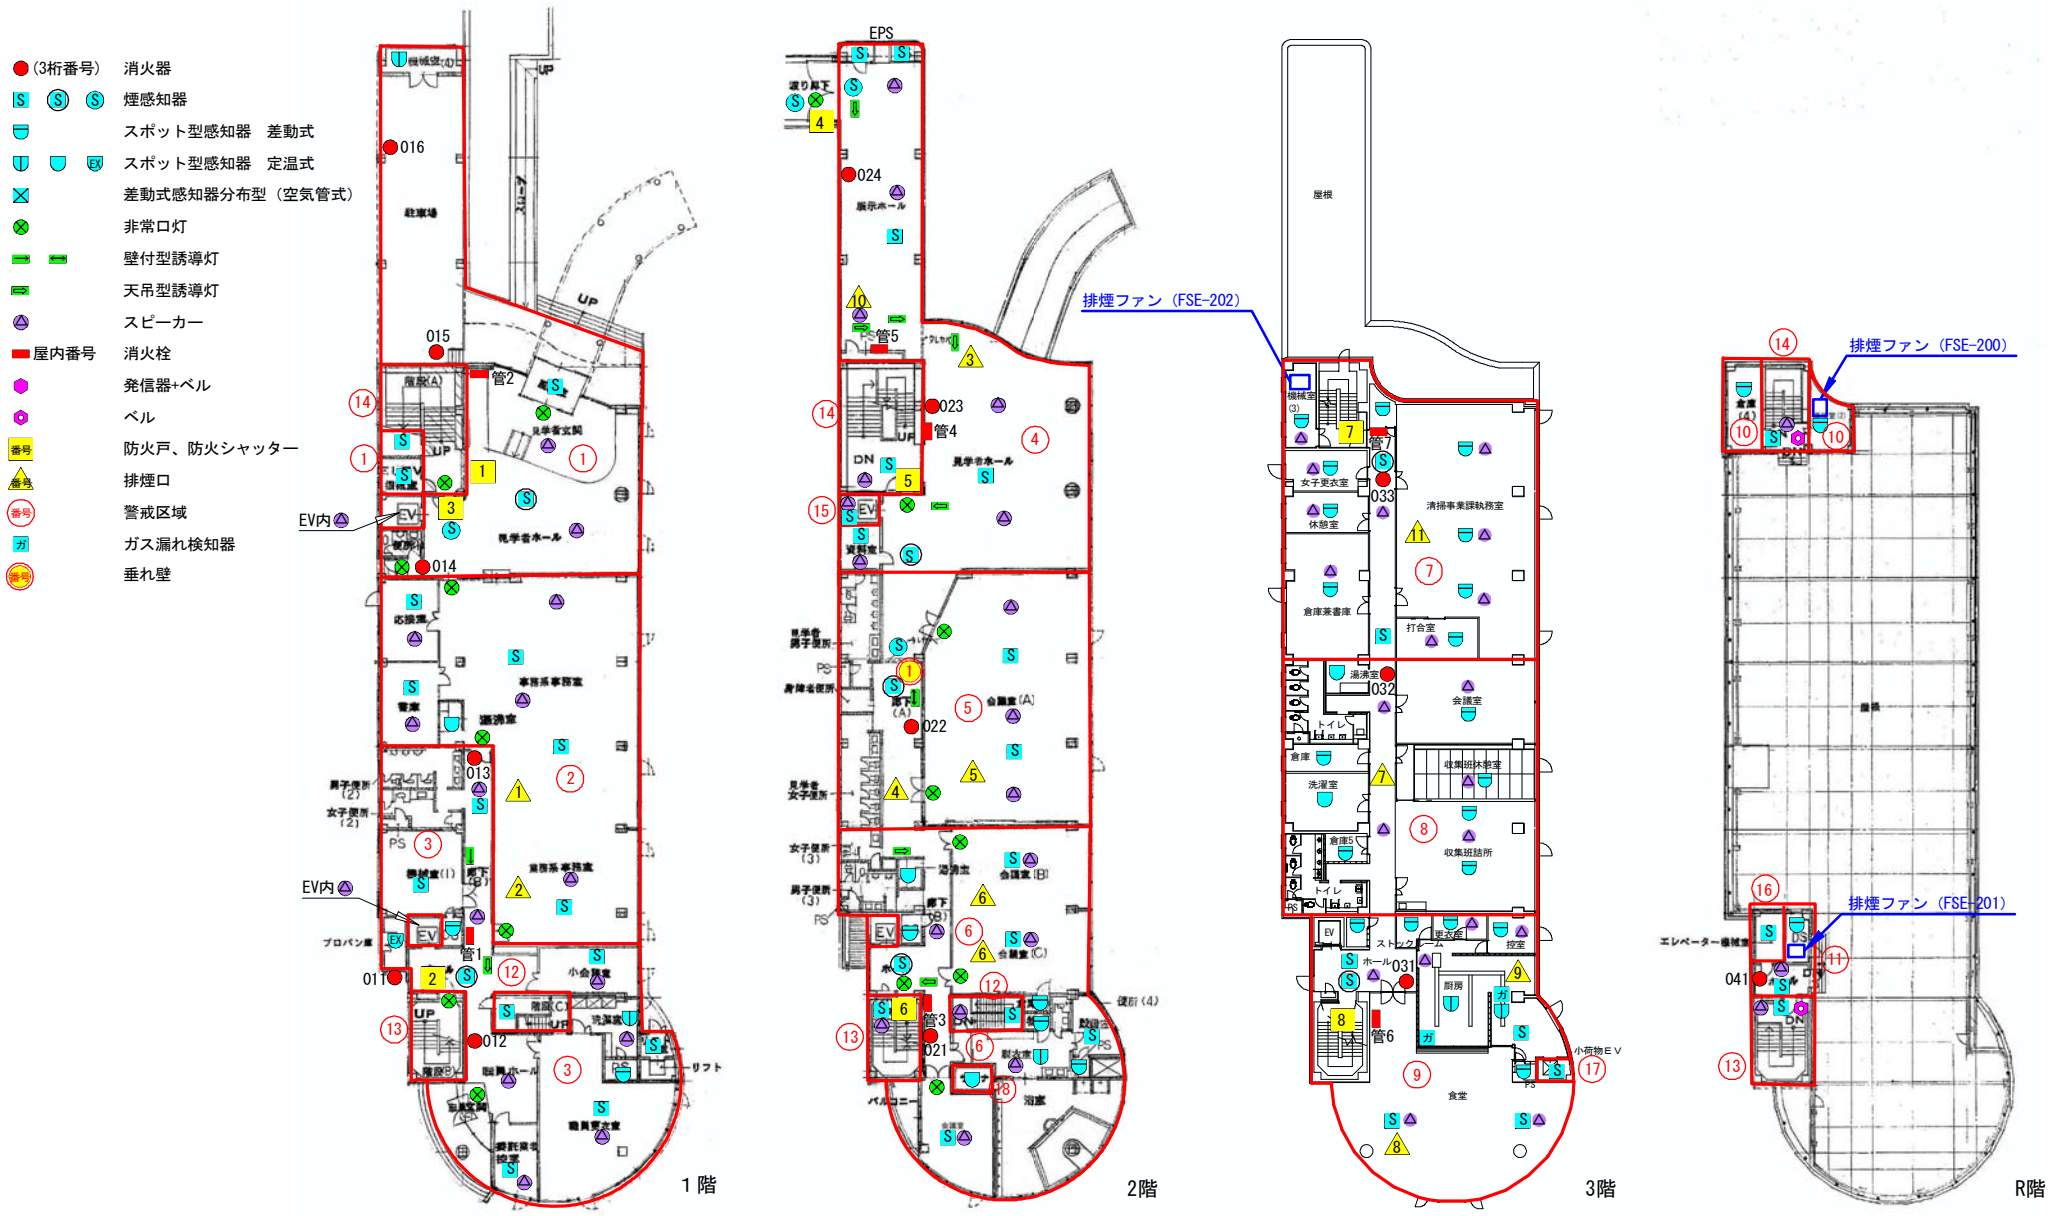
(3桁番号) 消火器
煙感知器
スポット型感知器 差動式
スポット型感知器 定温式
差動式感知器分布型（空気管式）
非常口灯
壁付型誘導灯
天吊型誘導灯
スピーカー
屋内番号 消火栓
発信器+ベル
ベル
番号 防火戸、防火シャッター
番号 排煙口
番号 警戒区域
ガ ガス漏れ検知器
番号 垂れ壁

016
015
014
013
012
011
管1
管2
EV内
EV内
1階

EPS
024
023
022
021
管3
管4
管5
2階

排煙ファン（FSE-202）
屋根
033
032
031
管6
管7
3階

排煙ファン（FSE-200）
排煙ファン（FSE-201）
041
R階